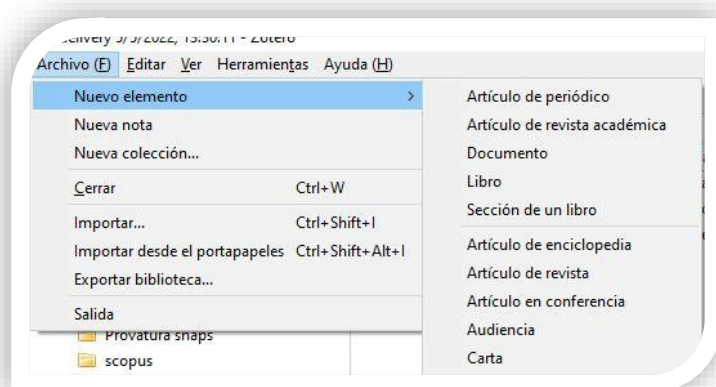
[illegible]elivery 5/5/2022, 13:30:11 - Zotero

Archivo (F) Editar Ver Herramientas Ayuda (H)

Nuevo elemento >
Nueva nota
Nueva colección...
Cerrar Ctrl+W
Importar... Ctrl+Shift+I
Importar desde el portapapeles Ctrl+Shift+Alt+I
Exportar biblioteca...
Salida

Artículo de periódico
Artículo de revista académica
Documento
Libro
Sección de un libro
Artículo de enciclopedia
Artículo de revista
Artículo en conferencia
Audiencia
Carta

Provatura snaps
scopus